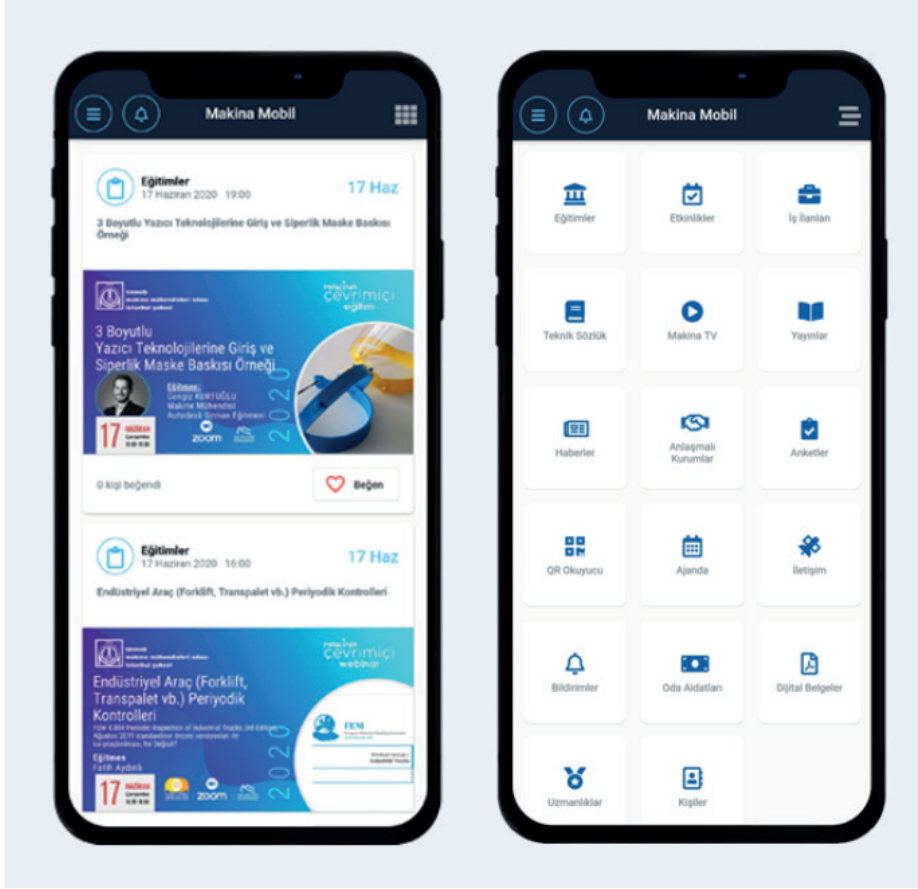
Makina Mobil

Eğitimler
17 Haziran 2020 19:00
17 Haz

3 Boyutlu Yazıcı Teknolojilerine Giriş ve Siperlik Maske Baskısı Örneği

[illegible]
Makina Mühendisleri Odası
İstanbul Şubesi

Haftalık Çevrimiçi eğitim

3 Boyutlu Yazıcı Teknolojilerine Giriş ve Siperlik Maske Baskısı Örneği

Eğitmen:
Cengiz KURTOĞLU
Makine Mühendisi
Autodesk Uzman Eğitmeni

17 HAZİRAN Çarşamba 19:00
zoom
2020

0 kişi beğendi
Beğen

Eğitimler
17 Haziran 2020 16:00
17 Haz

Endüstriyel Araç (Forklift, Transpalet vb.) Periyodik Kontrolleri

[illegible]
Makina Mühendisleri Odası
İstanbul Şubesi

Haftalık Çevrimiçi webinar

Endüstriyel Araç (Forklift, Transpalet vb.) Periyodik Kontrolleri

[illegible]

Eğitmen
Fatih Aydebi

17 HAZİRAN Çarşamba
zoom
2020
FEM
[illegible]

Makina Mobil

Eğitimler
Etkinlikler
İş İlanları
Teknik Sözlük
Makina TV
Yayınlar
Haberler
Anlaşmalı Kurumlar
Anketler
QR Okuyucu
Ajanda
İletişim
Bildirimler
Oda Aidatları
Dijital Belgeler
Uzmanlıklar
Kişiler